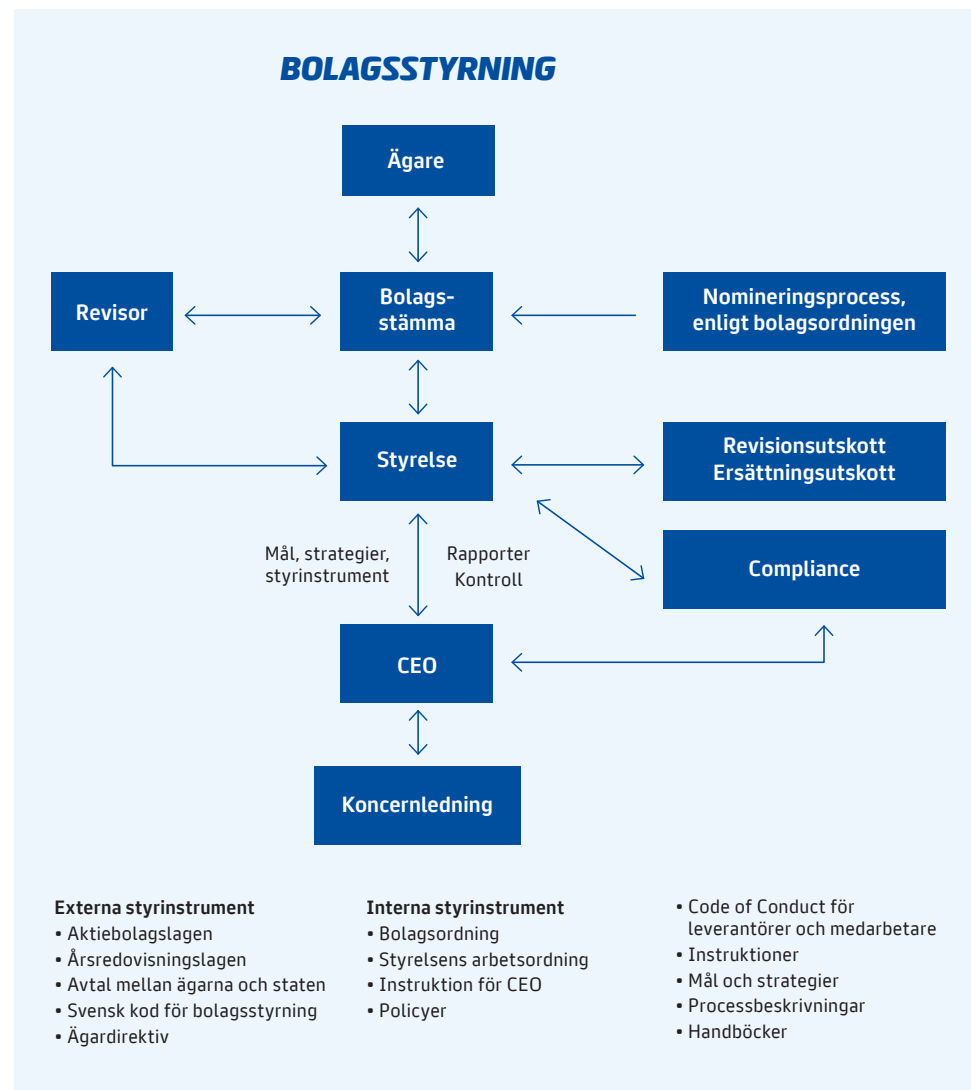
BOLAGSSTYRNING

Ägare

Revisor

Bolagsstämma

Nomineringsprocess, enligt bolagsordningen

Styrelse

Revisionsutskott
Ersättningsutskott

Mål, strategier, styrinstrument

Rapporter
Kontroll

Compliance

CEO

Koncernledning

Externa styrinstrument
• Aktiebolagslagen
• Årsredovisningslagen
• Avtal mellan ägarna och staten
• Svensk kod för bolagsstyrning
• Ägardirektiv

Interna styrinstrument
• Bolagsordning
• Styrelsens arbetsordning
• Instruktion för CEO
• Policyer

• Code of Conduct för leverantörer och medarbetare
• Instruktioner
• Mål och strategier
• Processbeskrivningar
• Handböcker